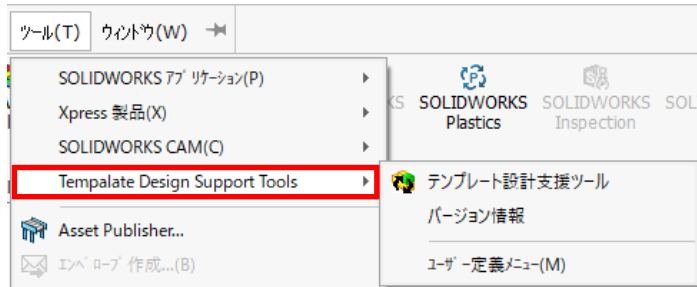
ﾂｰﾙ(T)　ｳｨﾝﾄﾞｳ(W)

SOLIDWORKS ｱﾌﾟﾘｹｰｼｮﾝ(P)
Xpress 製品(X)
SOLIDWORKS CAM(C)
Tempalate Design Support Tools
Asset Publisher...
ｴﾝﾍﾞﾛｰﾌﾟ作成...(B)

S　SOLIDWORKS Plastics　SOLIDWORKS Inspection　SOL

テンプレート設計支援ツール
バージョン情報
ﾕｰｻﾞｰ定義ﾒﾆｭｰ(M)